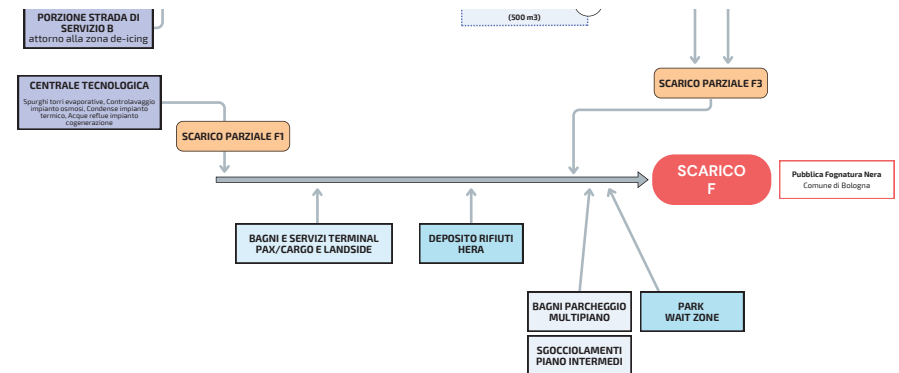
PORZIONE STRADA DI SERVIZIO B
attorno alla zona de-icing

(500 m3)

CENTRALE TECNOLOGICA
Spurghi torri evaporative, Controlavaggio impianto osmosi, Condense impianto termico, Acque reflue impianto cogenerazione

SCARICO PARZIALE F1

SCARICO PARZIALE F3

SCARICO F

Pubblica Fognatura Nera
Comune di Bologna

BAGNI E SERVIZI TERMINAL PAX/CARGO E LANDSIDE

DEPOSITO RIFIUTI HERA

BAGNI PARCHEGGIO MULTIPIANO

PARK WAIT ZONE

SGOCCIOLAMENTI PIANO INTERMEDI